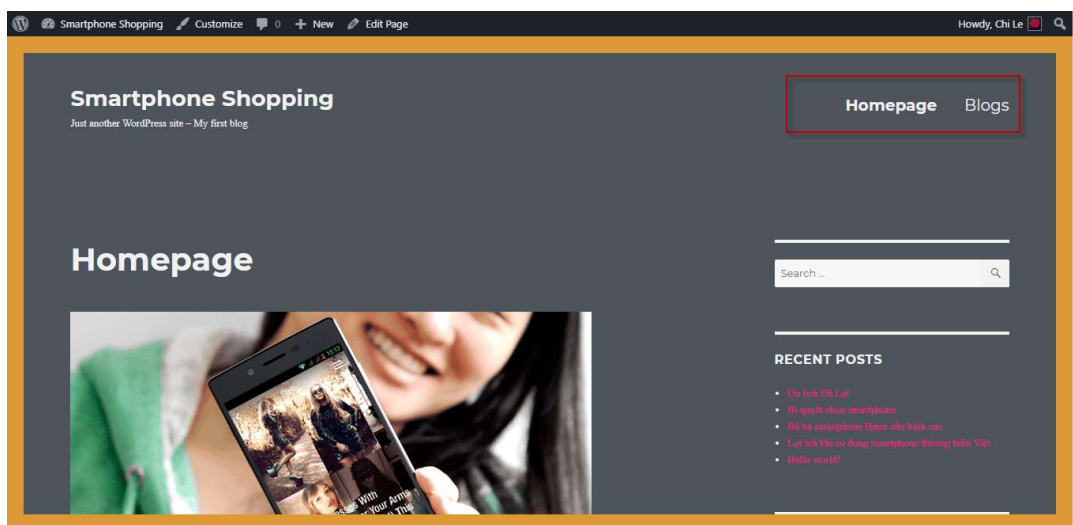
Smartphone Shopping Customize 0 New Edit Page

Howdy, Chi Le

Smartphone Shopping

Just another WordPress site – My first blog

Homepage Blogs

Homepage

Search ...

RECENT POSTS

- Du lịch Đà Lạt
- Bí quyết chọn smartphone
- Bộ ba smartphone Honor cấu hình cao
- Lợi ích khi sử dụng smartphone thương hiệu Việt
- Hello world!